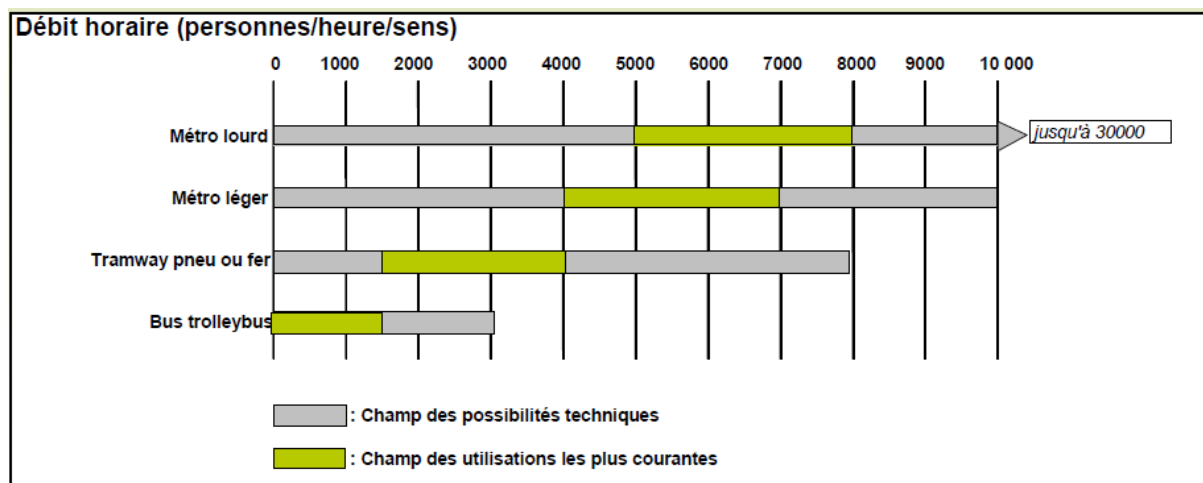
Débit horaire (personnes/heure/sens)

0 1000 2000 3000 4000 5000 6000 7000 8000 9000 10 000

Métro lourd

jusqu'à 30000

Métro léger

Tramway pneu ou fer

Bus trolleybus

: Champ des possibilités techniques

: Champ des utilisations les plus courantes